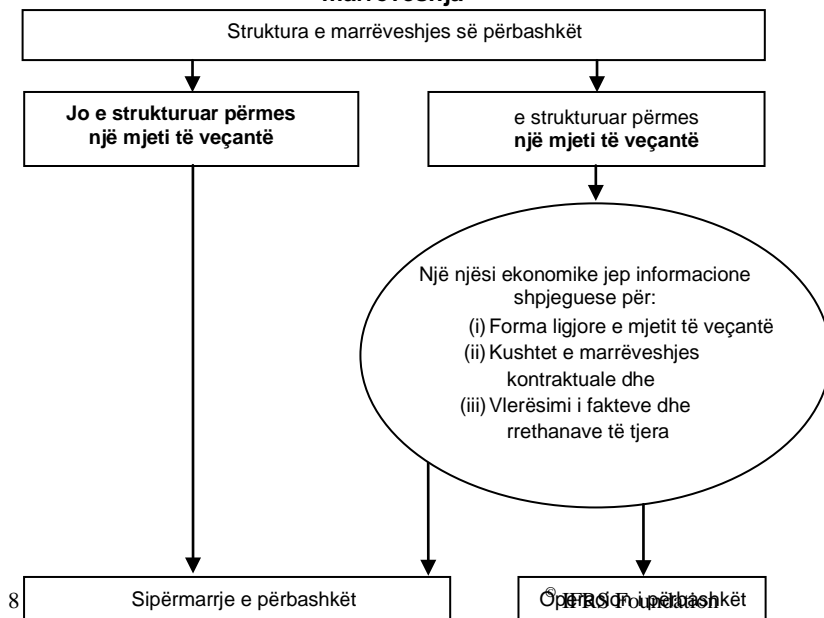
marrëveshja

Struktura e marrëveshjes së përbashkët

Jo e strukturuar përmes një mjeti të veçantë

e strukturuar përmes një mjeti të veçantë

Një njësi ekonomike jep informacione shpjeguese për:
(i) Forma ligjore e mjetit të veçantë
(ii) Kushtet e marrëveshjes kontraktuale dhe
(iii) Vlerësimi i fakteve dhe rrethanave të tjera

8

Sipërmarrje e përbashkët

Operacion i përbashkët

© IFRS Foundation